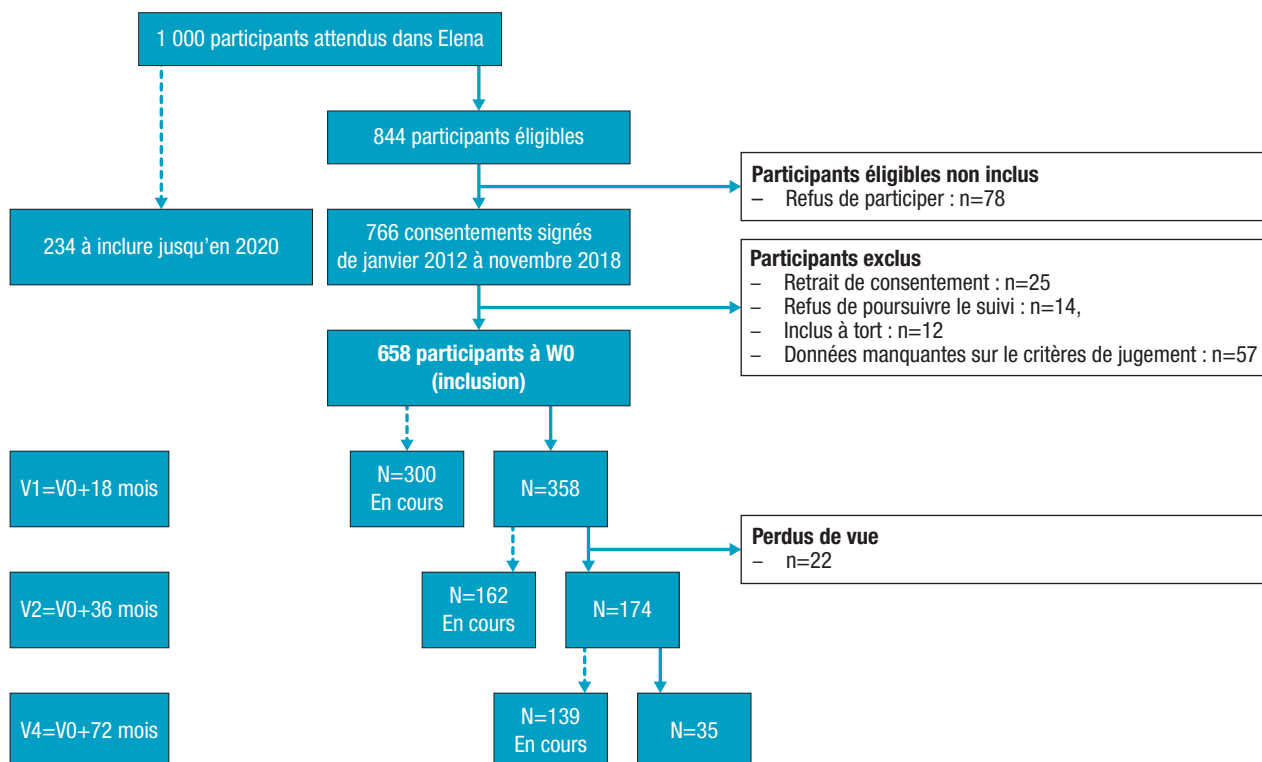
1 000 participants attendus dans Elena

844 participants éligibles

Participants éligibles non inclus
– Refus de participer : n=78

234 à inclure jusqu'en 2020

766 consentements signés de janvier 2012 à novembre 2018

Participants exclus
– Retrait de consentement : n=25
– Refus de poursuivre le suivi : n=14,
– Inclus à tort : n=12
– Données manquantes sur le critères de jugement : n=57

658 participants à W0 (inclusion)

V1=V0+18 mois

N=300 En cours

N=358

Perdus de vue
– n=22

V2=V0+36 mois

N=162 En cours

N=174

V4=V0+72 mois

N=139 En cours

N=35